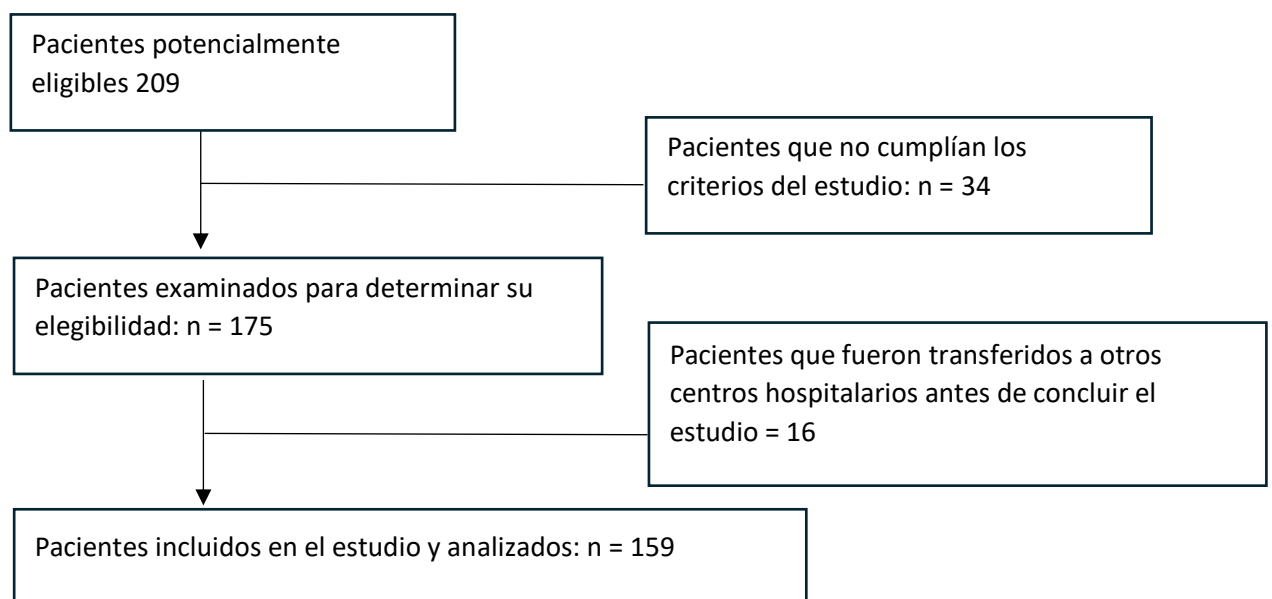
Pacientes potencialmente eligibles 209

Pacientes que no cumplían los criterios del estudio: n = 34

Pacientes examinados para determinar su elegibilidad: n = 175

Pacientes que fueron transferidos a otros centros hospitalarios antes de concluir el estudio = 16

Pacientes incluidos en el estudio y analizados: n = 159